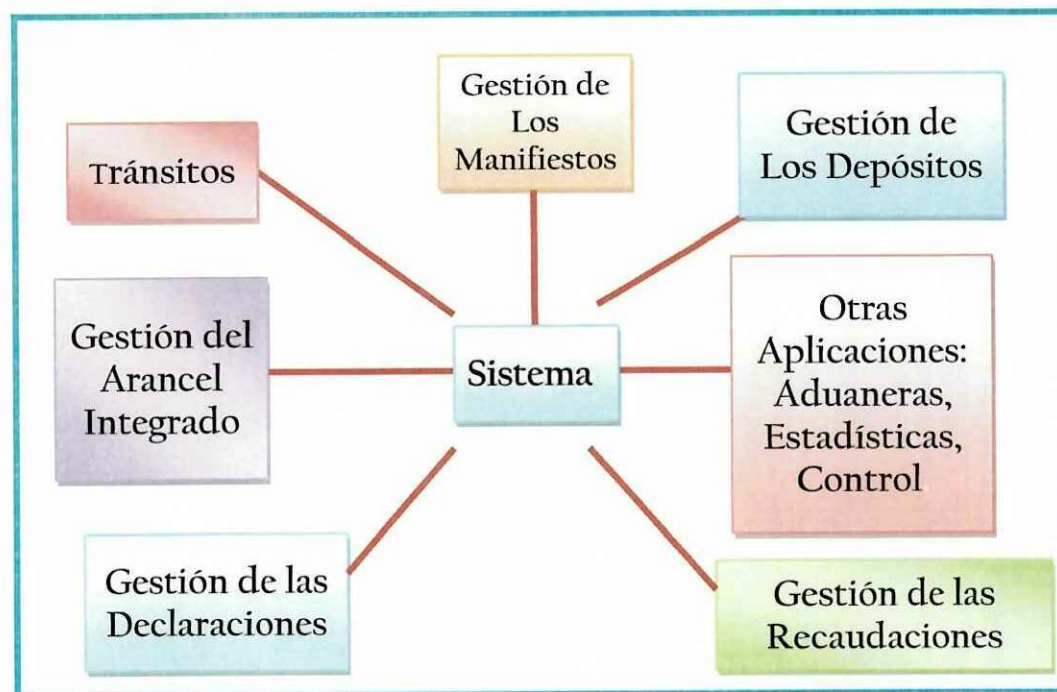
Gestión de Los Manifiestos

Tránsitos

Gestión de Los Depósitos

Gestión del Arancel Integrado

Sistema

Otras Aplicaciones: Aduaneras, Estadísticas, Control

Gestión de las Declaraciones

Gestión de las Recaudaciones